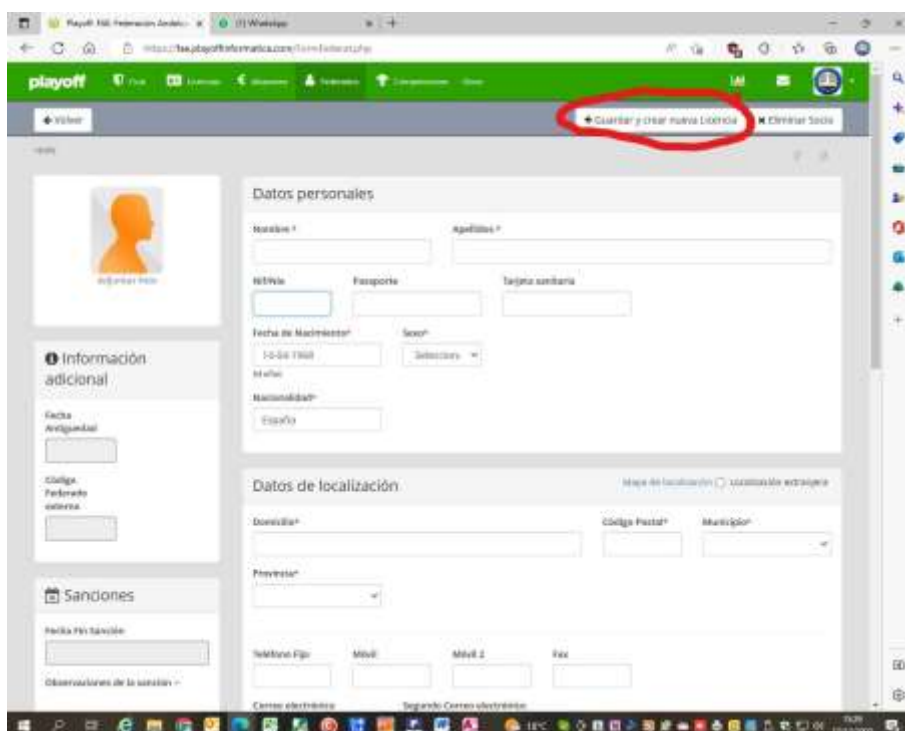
Playoff. Fed. Federación Andaluz... (1) WhatsApp

https://fee.playoffinformatica.com/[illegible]

playoff

Volver

+ Guardar y crear nueva Licencia

✖ Eliminar Socio

Adjuntar foto

Datos personales

Nombre *

Apellidos *

NIF/Nie

Pasaporte

Tarjeta sanitaria

Fecha de Nacimiento*

Sexo*

10-04-1968

Seleccione

España

Nacionalidad*

Información adicional

Fecha Antigüedad

Código Federado externo

Datos de localización

Mapa de localización

Localización extranjera

Domicilio*

Código Postal*

Municipio*

Provincia*

Sanciones

Fecha Fin Sanción

Observaciones de la sanción

Teléfono Fijo

Móvil

Móvil 2

Fax

Correo electrónico

Segundo Correo electrónico